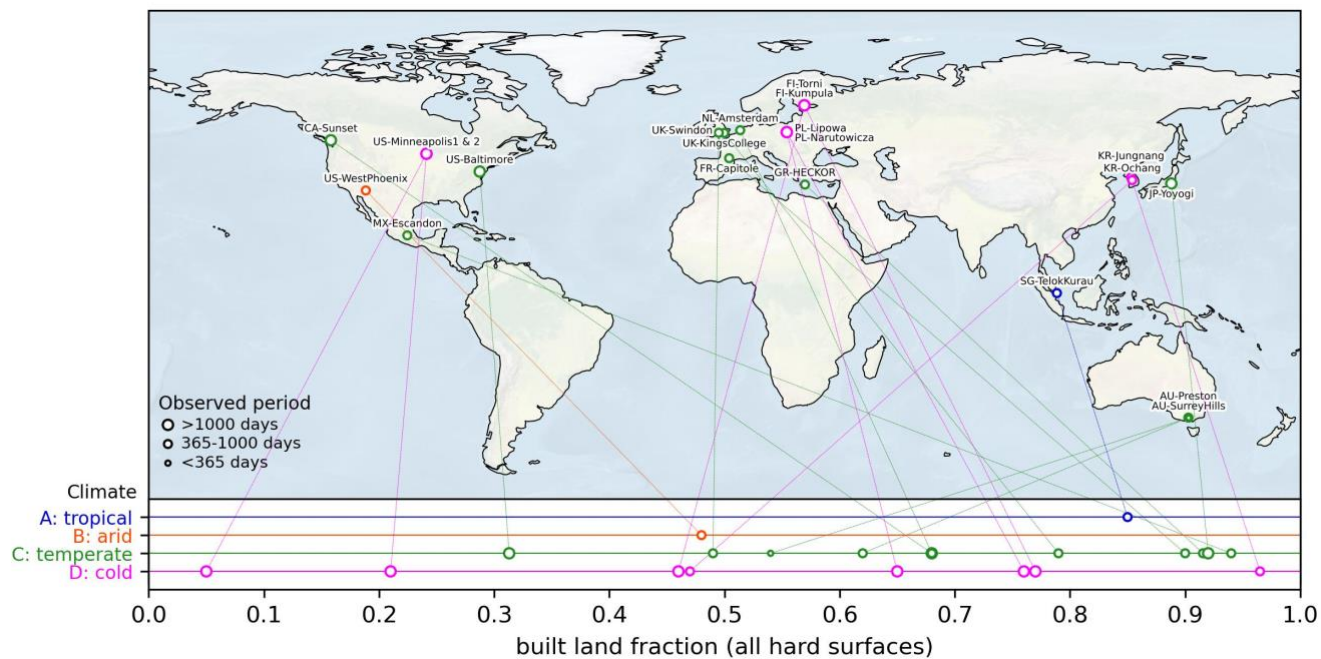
FI-Torni
FI-Kumpula
CA-Sunset
US-Minneapolis1 & 2
NL-Amsterdam
UK-Swindon
UK-KingsCollege
PL-Lipowa
PL-Narutowicza
US-Baltimore
US-WestPhoenix
FR-Capitole
GR-HECKOR
KR-Jungnang
KR-Ochang
JP-Yoyogi
MX-Escandon
SG-TelokKurau
AU-Preston
AU-SurreyHills

Observed period
>1000 days
365-1000 days
<365 days

Climate
A: tropical
B: arid
C: temperate
D: cold

0.0 0.1 0.2 0.3 0.4 0.5 0.6 0.7 0.8 0.9 1.0
built land fraction (all hard surfaces)